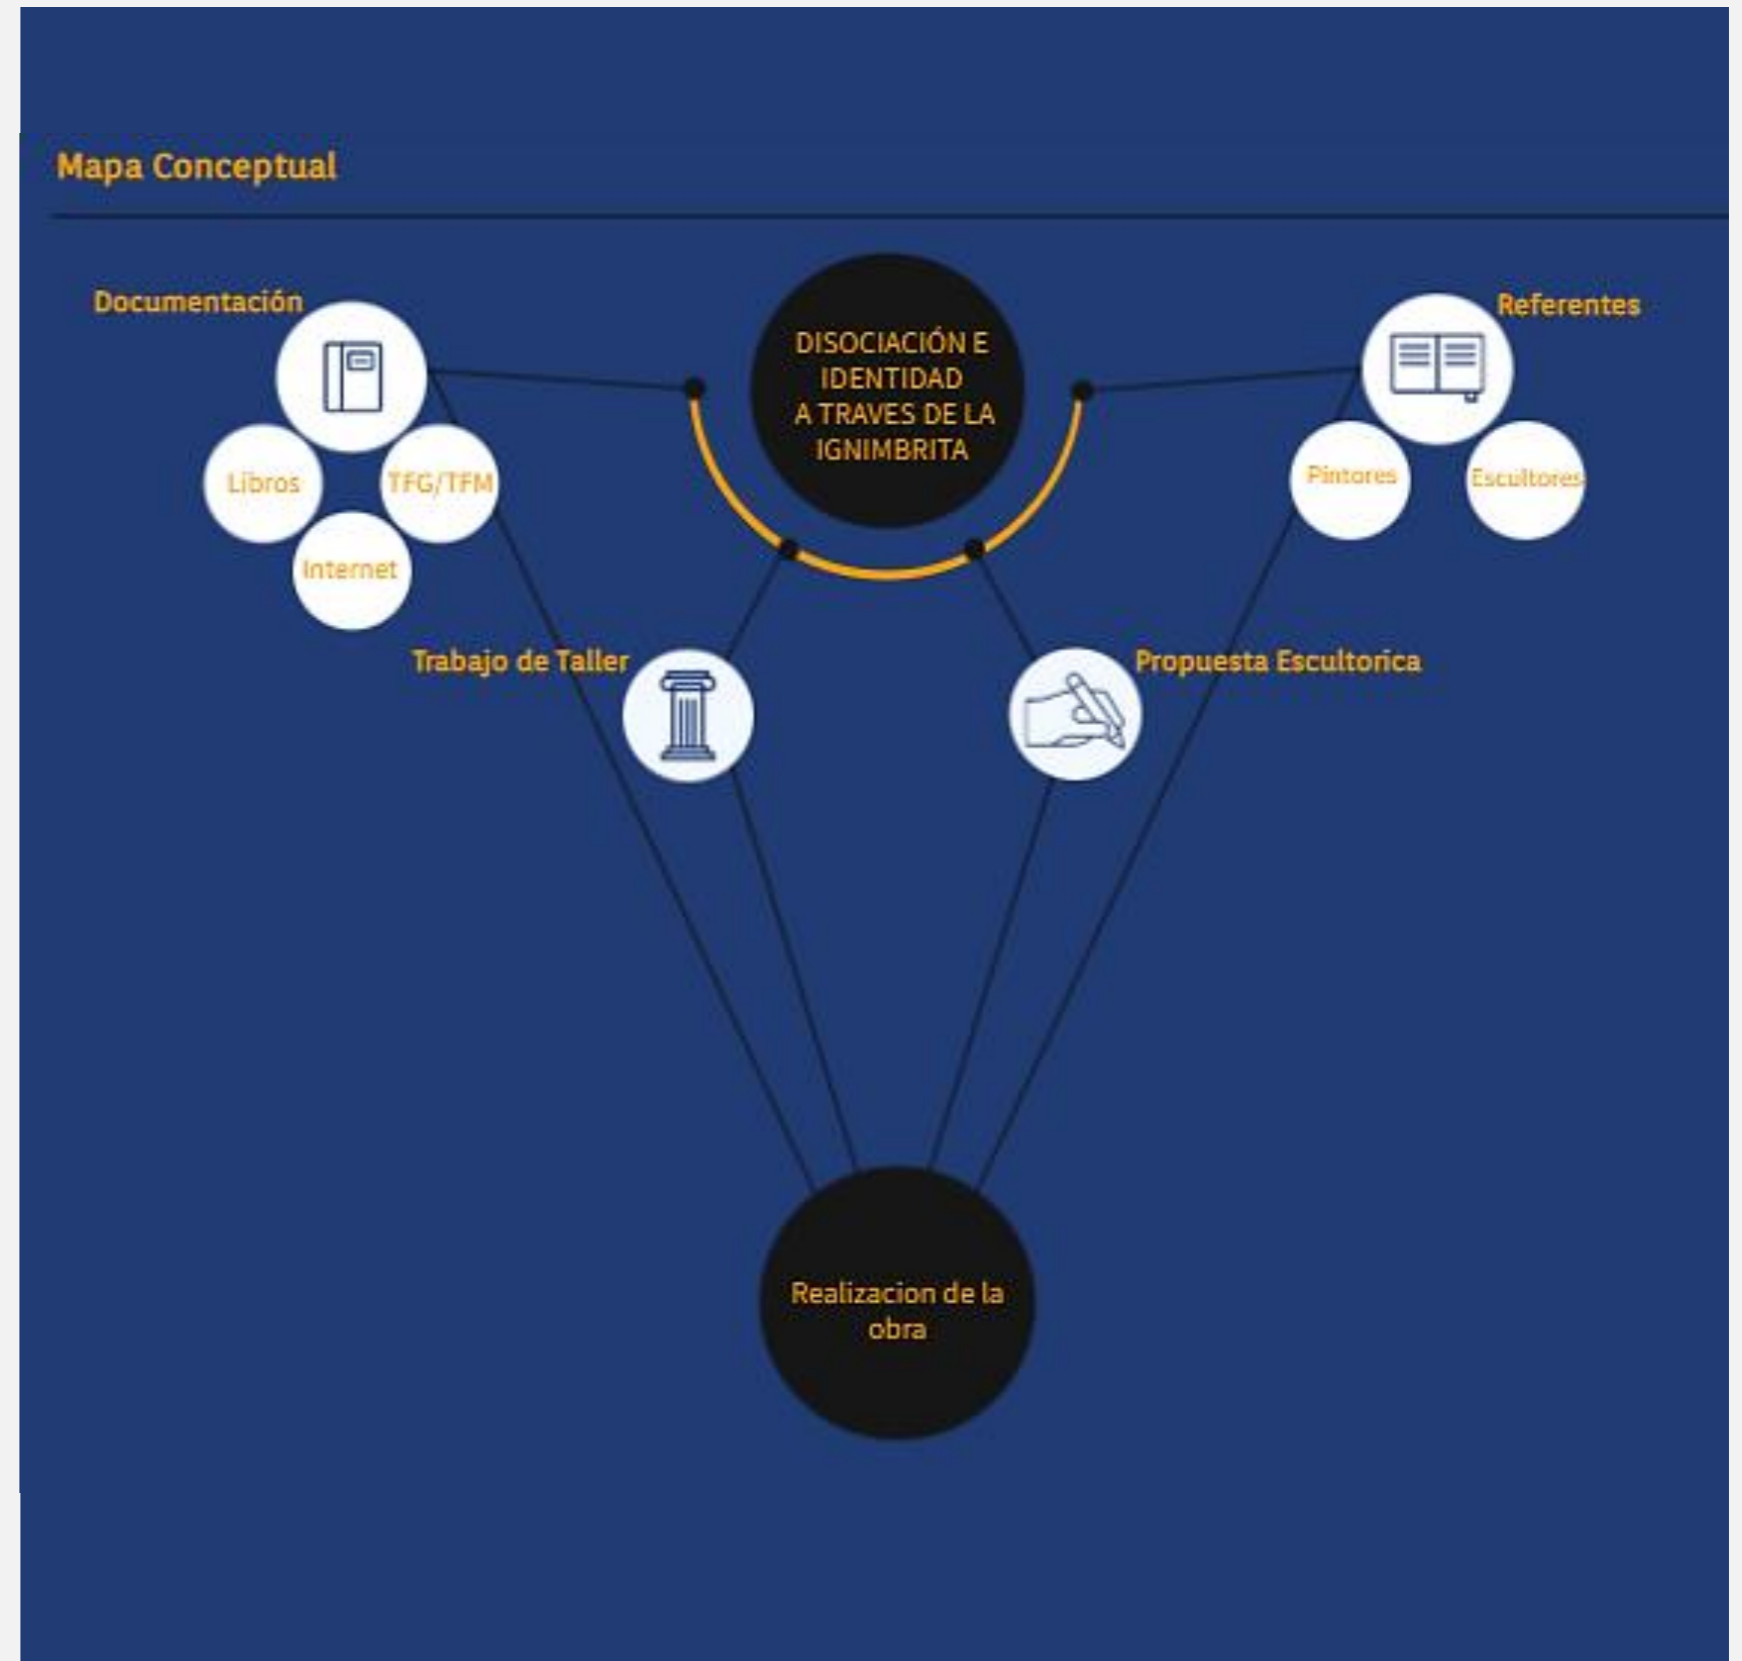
Mapa Conceptual

Documentación

DISOCIACIÓN E IDENTIDAD A TRAVES DE LA IGNIMBRITA

Referentes

Libros

TFG/TFM

Internet

Pintores

Escultores

Trabajo de Taller

Propuesta Escultorica

Realizacion de la obra